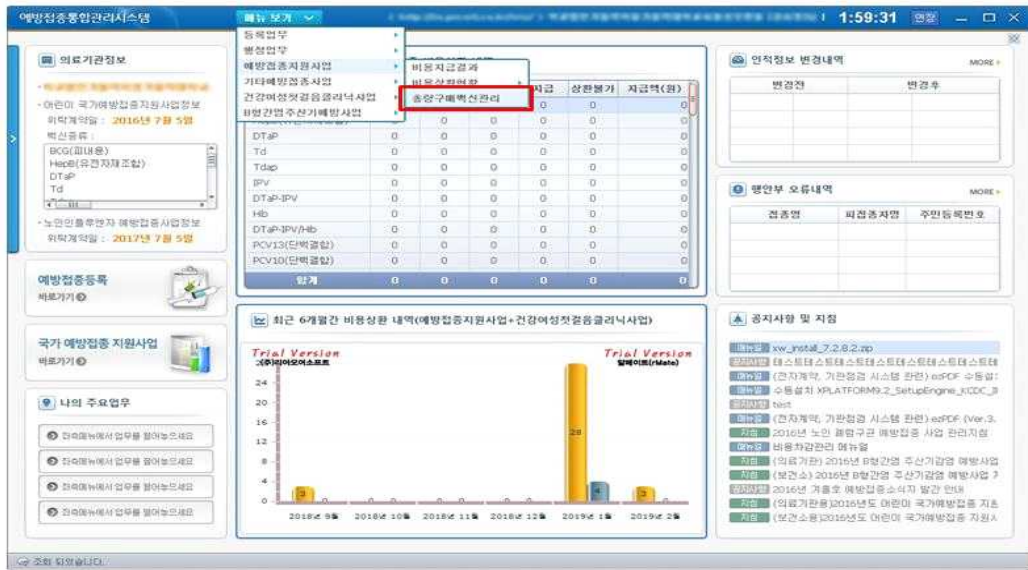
예방접종통합관리시스템 메뉴 보기 1:59:31 연장

등록업무
행정업무
예방접종지원사업
기타예방접종사업
건강여성첫걸음클리닉사업
B형간염주산기예방사업

비용지급결과
비용상환현황
총량구매백신관리

의료기관정보
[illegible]
- 어린이 국가예방접종지원사업정보
위탁계약일 : 2016년 7월 5일
백신종류 :
BCG(피내용)
HepB(유전자재조합)
DTaP
Td
- 노인인플루엔자 예방접종사업정보
위탁계약일 : 2017년 7월 5일

| | | | 지급 | 상환불가 | 지급액(원) |
|---|---|---|---|---|---|
| DTaP | 0 | 0 | 0 | 0 | 0 |
| Td | 0 | 0 | 0 | 0 | 0 |
| Tdap | 0 | 0 | 0 | 0 | 0 |
| IPV | 0 | 0 | 0 | 0 | 0 |
| DTaP-IPV | 0 | 0 | 0 | 0 | 0 |
| Hib | 0 | 0 | 0 | 0 | 0 |
| DTaP-IPV/Hib | 0 | 0 | 0 | 0 | 0 |
| PCV13(단백결합) | 0 | 0 | 0 | 0 | 0 |
| PCV10(단백결합) | 0 | 0 | 0 | 0 | 0 |
| 합계 | 0 | 0 | 0 | 0 | 0 |

인적정보 변경내역 MORE
| 변경전 | 변경후 |
|---|---|

행안부 오류내역 MORE
| 접종명 | 피접종자명 | 주민등록번호 |
|---|---|---|

예방접종등록
바로가기

국가 예방접종 지원사업
바로가기

나의 주요업무
전체메뉴에서 업무를 끌어놓으세요
전체메뉴에서 업무를 끌어놓으세요
전체메뉴에서 업무를 끌어놓으세요
전체메뉴에서 업무를 끌어놓으세요

최근 6개월간 비용상환 내역(예방접종지원사업+건강여성첫걸음클리닉사업)
Trial Version
(주)투비소프트
Trial Version
알메이트(rMate)
24
20
16
12
8
4
0
3
28
3
2018년 9월 2018년 10월 2018년 11월 2018년 12월 2019년 1월 2019년 2월

공지사항 및 지침
매뉴얼 xw_install_7.2.8.2.zip
공지사항 테스트테스트테스트테스트테스트테스트테스트테
매뉴얼 (전자계약, 기관점검 시스템 관련) ezPDF 수동설
매뉴얼 수동설치 XPLATFORM9.2_SetupEngine_KCDC_3
공지사항 test
매뉴얼 (전자계약, 기관점검 시스템 관련) ezPDF (Ver.3.
지침 2016년 노인 폐렴구균 예방접종 사업 관리지침
매뉴얼 비용지급관리 매뉴얼
지침 (의료기관) 2016년 B형간염 주산기감염 예방사업
지침 (보건소) 2016년 B형간염 주산기감염 예방사업 7
공지사항 2016년 겨울호 예방접종소식지 발간 안내
지침 (의료기관용) 2016년도 어린이 국가예방접종 지침
지침 (보건소용) 2016년도 어린이 국가예방접종 지원사

조회 되었습니다.